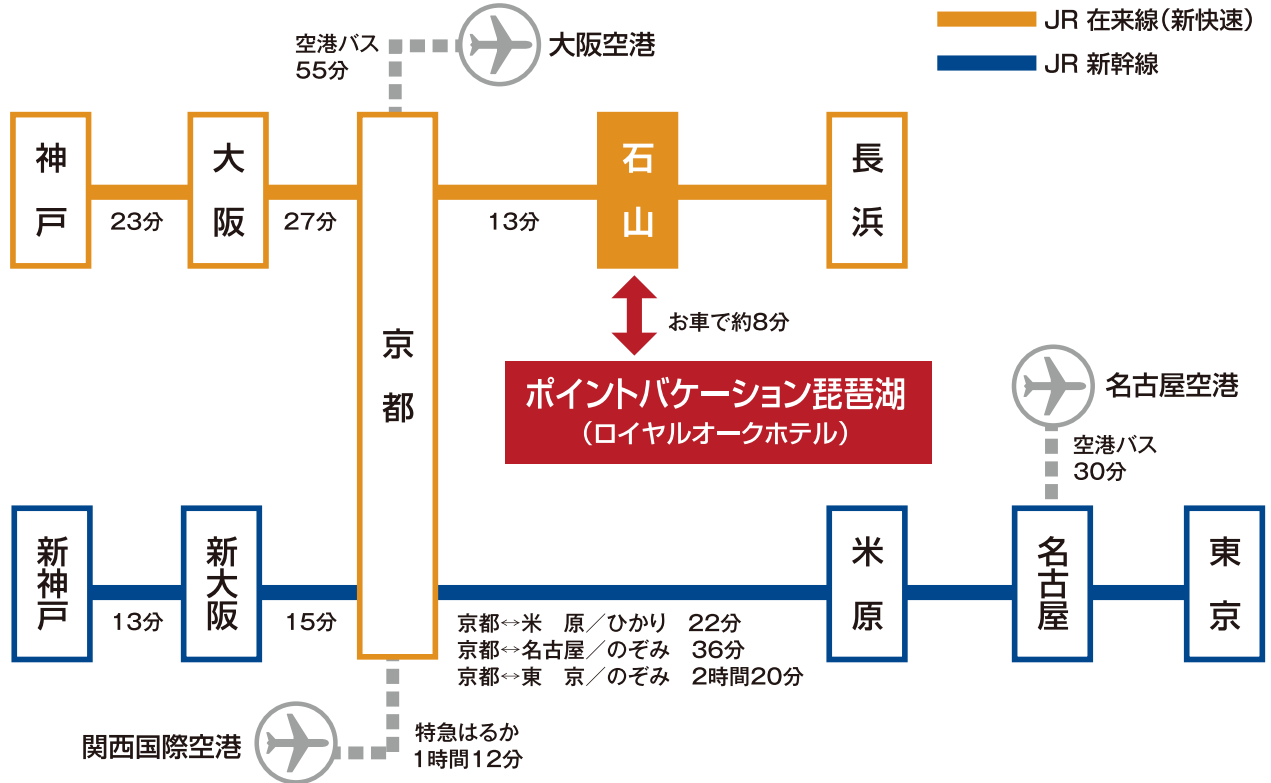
空港バス
55分

大阪空港

JR 在来線(新快速)
JR 新幹線

神戸
23分
大阪
27分
京都
13分
石山
長浜

お車で約8分

ポイントバケーション琵琶湖
(ロイヤルオークホテル)

名古屋空港
空港バス
30分

新神戸
13分
新大阪
15分
米原
名古屋
東京

京都↔米　原／ひかり　22分
京都↔名古屋／のぞみ　36分
京都↔東　京／のぞみ　2時間20分

関西国際空港
特急はるか
1時間12分